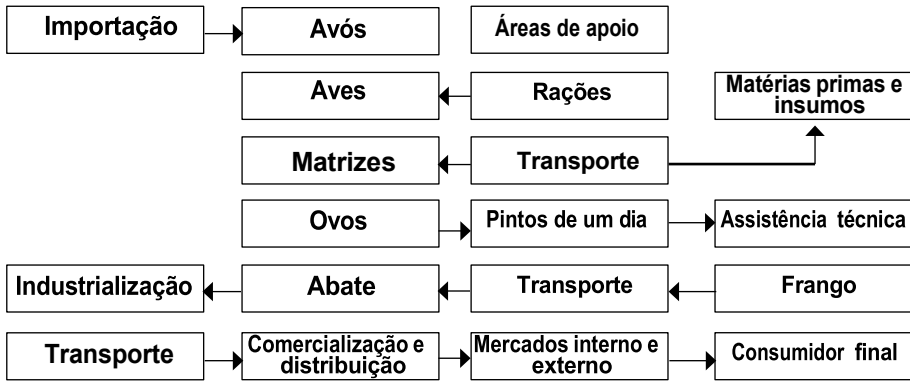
Importação

Avós

Áreas de apoio

Aves

Rações

Matérias primas e insumos

Matrizes

Transporte

Ovos

Pintos de um dia

Assistência técnica

Industrialização

Abate

Transporte

Frango

Transporte

Comercialização e distribuição

Mercados interno e externo

Consumidor final